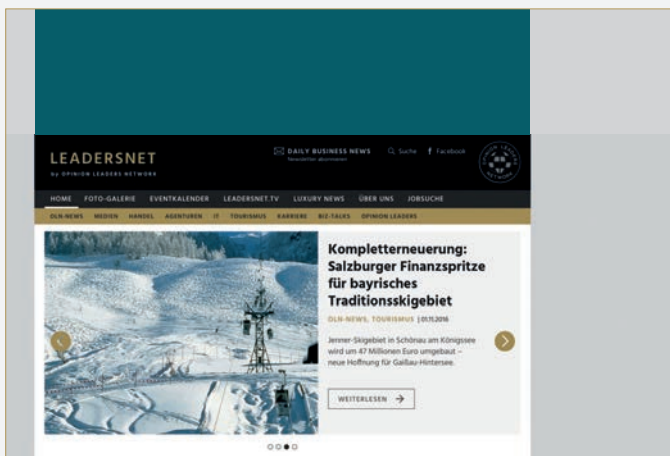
LEADERSNET
by OPINION LEADERS NETWORK

DAILY BUSINESS NEWS
Newsletter abonnieren

Suche
Facebook

HOME FOTO-GALERIE EVENTKALENDER LEADERSNET.TV LUXURY NEWS ÜBER UNS JOBSUCHE

OLN-NEWS MEDIEN HANDEL AGENTUREN IT TOURISMUS KARRIERE BIZ-TALKS OPINION LEADERS

Kompletterneuerung: Salzburger Finanzspritze für bayrisches Traditionsskigebiet

OLN-NEWS, TOURISMUS | 01.11.2016

Jenner-Skigebiet in Schönau am Königssee wird um 47 Millionen Euro umgebaut – neue Hoffnung für Gaißau-Hintersee.

WEITERLESEN